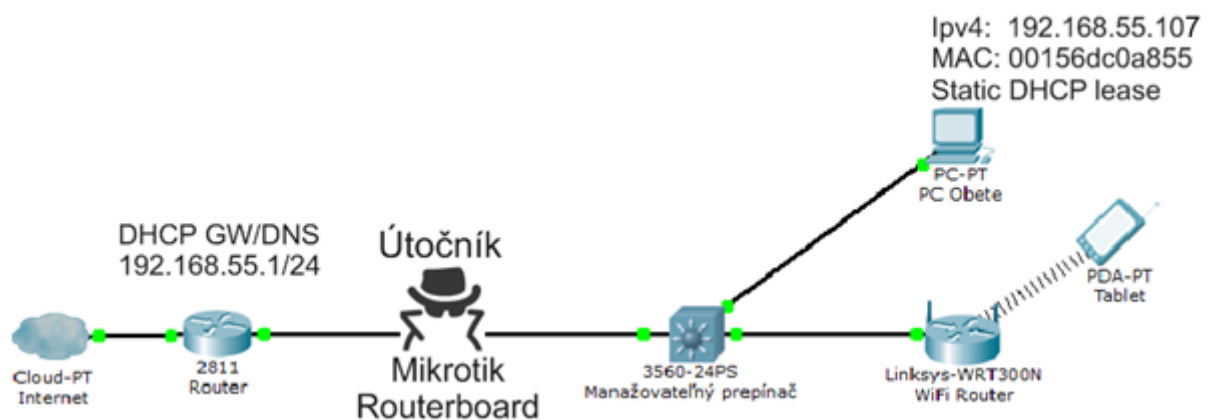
Ipv4: 192.168.55.107
MAC: 00156dc0a855
Static DHCP lease

PC-PT
PC Obete

PDA-PT
Tablet

DHCP GW/DNS
192.168.55.1/24

Útočník

Cloud-PT
Internet

2811
Router

Mikrotik
Routerboard

3560-24PS
Manažovateľný prepínač

Linksys-WRT300N
WiFi Router